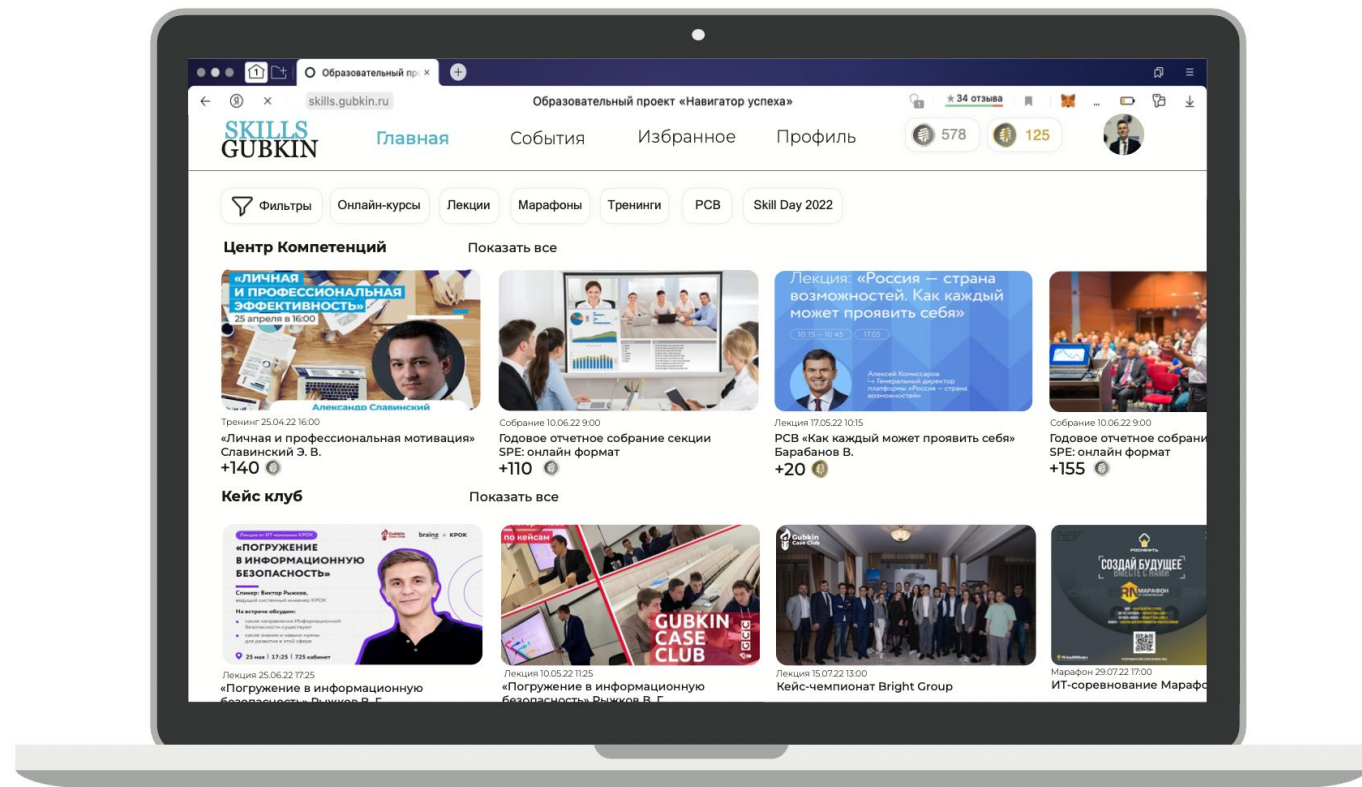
1 Образовательный пр ×

skills.gubkin.ru Образовательный проект «Навигатор успеха» ★34 отзыва

SKILLS GUBKIN Главная События Избранное Профиль 578 125

Фильтры Онлайн-курсы Лекции Марафоны Тренинги РСВ Skill Day 2022

Центр Компетенций Показать все

«ЛИЧНАЯ И ПРОФЕССИОНАЛЬНАЯ ЭФФЕКТИВНОСТЬ» 25 апреля в 16:00 Александр Славинский
Тренинг 25.04.22 16:00
«Личная и профессиональная мотивация» Славинский Э. В.
+140

Собрание 10.06.22 9:00
Годовое отчетное собрание секции SPE: онлайн формат
+110

Лекция: «Россия — страна возможностей. Как каждый может проявить себя» 10:15 — 10:45 17:05 Алексей Комиссаров Генеральный директор платформы «Россия — страна возможностей»
Лекция 17.05.22 10:15
РСВ «Как каждый может проявить себя» Барабанов В.
+20

Собрание 10.06.22 9:00
Годовое отчетное собрани
SPE: онлайн формат
+155

Кейс клуб Показать все

Лекция от ИТ-компании КРОК Gubkin braine × КРОК «ПОГРУЖЕНИЕ В ИНФОРМАЦИОННУЮ БЕЗОПАСНОСТЬ» Спикер: Виктор Рыжков, ведущий системный инженер КРОК На встрече обсудим: 25 мая | 17:25 | 725 кабинет
Лекция 25.06.22 17:25
«Погружение в информационную безопасность» Рыжков В. Г.

по кейсам GUBKIN CASE CLUB
Лекция 10.05.22 11:25
«Погружение в информационную безопасность» Рыжков В. Г.

Gubkin Case Club
Лекция 15.07.22 13:00
Кейс-чемпионат Bright Group

СОЗДАЙ БУДУЩЕЕ ВМЕСТЕ С НАМИ МАРАФОН
Марафон 29.07.22 17:00
ИТ-соревнование Марафо